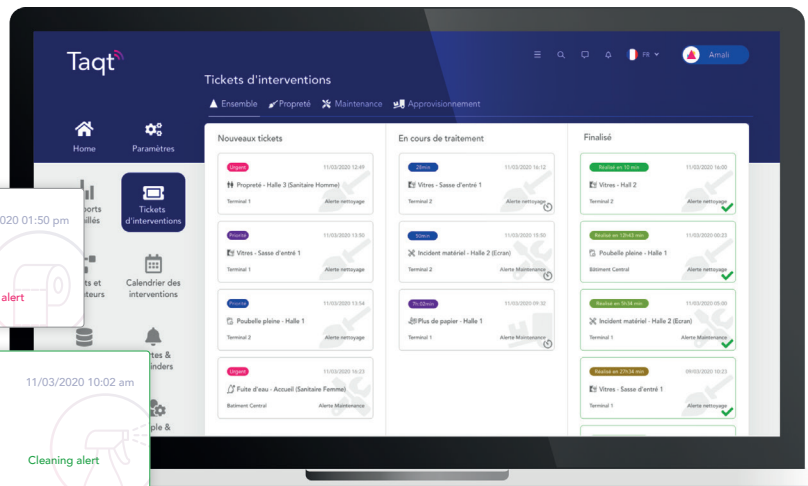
Taqt

FR

Amali

Tickets d'interventions

Ensemble Propreté Maintenance Approvisionnement

Home

Paramètres

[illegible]ports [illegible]illés

Tickets d'interventions

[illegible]ts et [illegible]teurs

Calendrier des interventions

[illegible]tes & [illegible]inders

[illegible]ple &

Nouveaux tickets

Urgent 11/03/2020 12:49
Propreté - Halle 3 (Sanitaire Homme)
Terminal 1 Alerte nettoyage

Priorité 11/03/2020 13:50
Vitres - Sasse d'entré 1
Terminal 1 Alerte nettoyage

Priorité 11/03/2020 13:54
Poubelle pleine - Halle 1
Terminal 2 Alerte nettoyage

Urgent 11/03/2020 16:23
Fuite d'eau - Accueil (Sanitaire Femme)
Batiment Central Alerte Maintenance

En cours de traitement

20min 11/03/2020 16:12
Vitres - Sasse d'entré 1
Terminal 2 Alerte nettoyage

50min 11/03/2020 15:50
Incident matériel - Halle 2 (Ecran)
Terminal 2 Alerte Maintenance

7h 02min 11/03/2020 09:32
Plus de papier - Halle 1
Terminal 1 Alerte nettoyage

Finalisé

Réalisé en 10 min 11/03/2020 16:00
Vitres - Hall 2
Terminal 2 Alerte nettoyage

Réalisé en 12h43 min 11/03/2020 00:23
Poubelle pleine - Halle 1
Batiment Central Alerte nettoyage

Réalisé en 5h 36 min 11/03/2020 05:00
Incident matériel - Halle 2 (Ecran)
Terminal 1 Alerte Maintenance

Réalisé en 27h 38 min 09/03/2020 16:23
Vitres - Sasse d'entré 1
Terminal 1 Alerte nettoyage

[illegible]020 01:50 pm

alert

11/03/2020 10:02 am

Cleaning alert